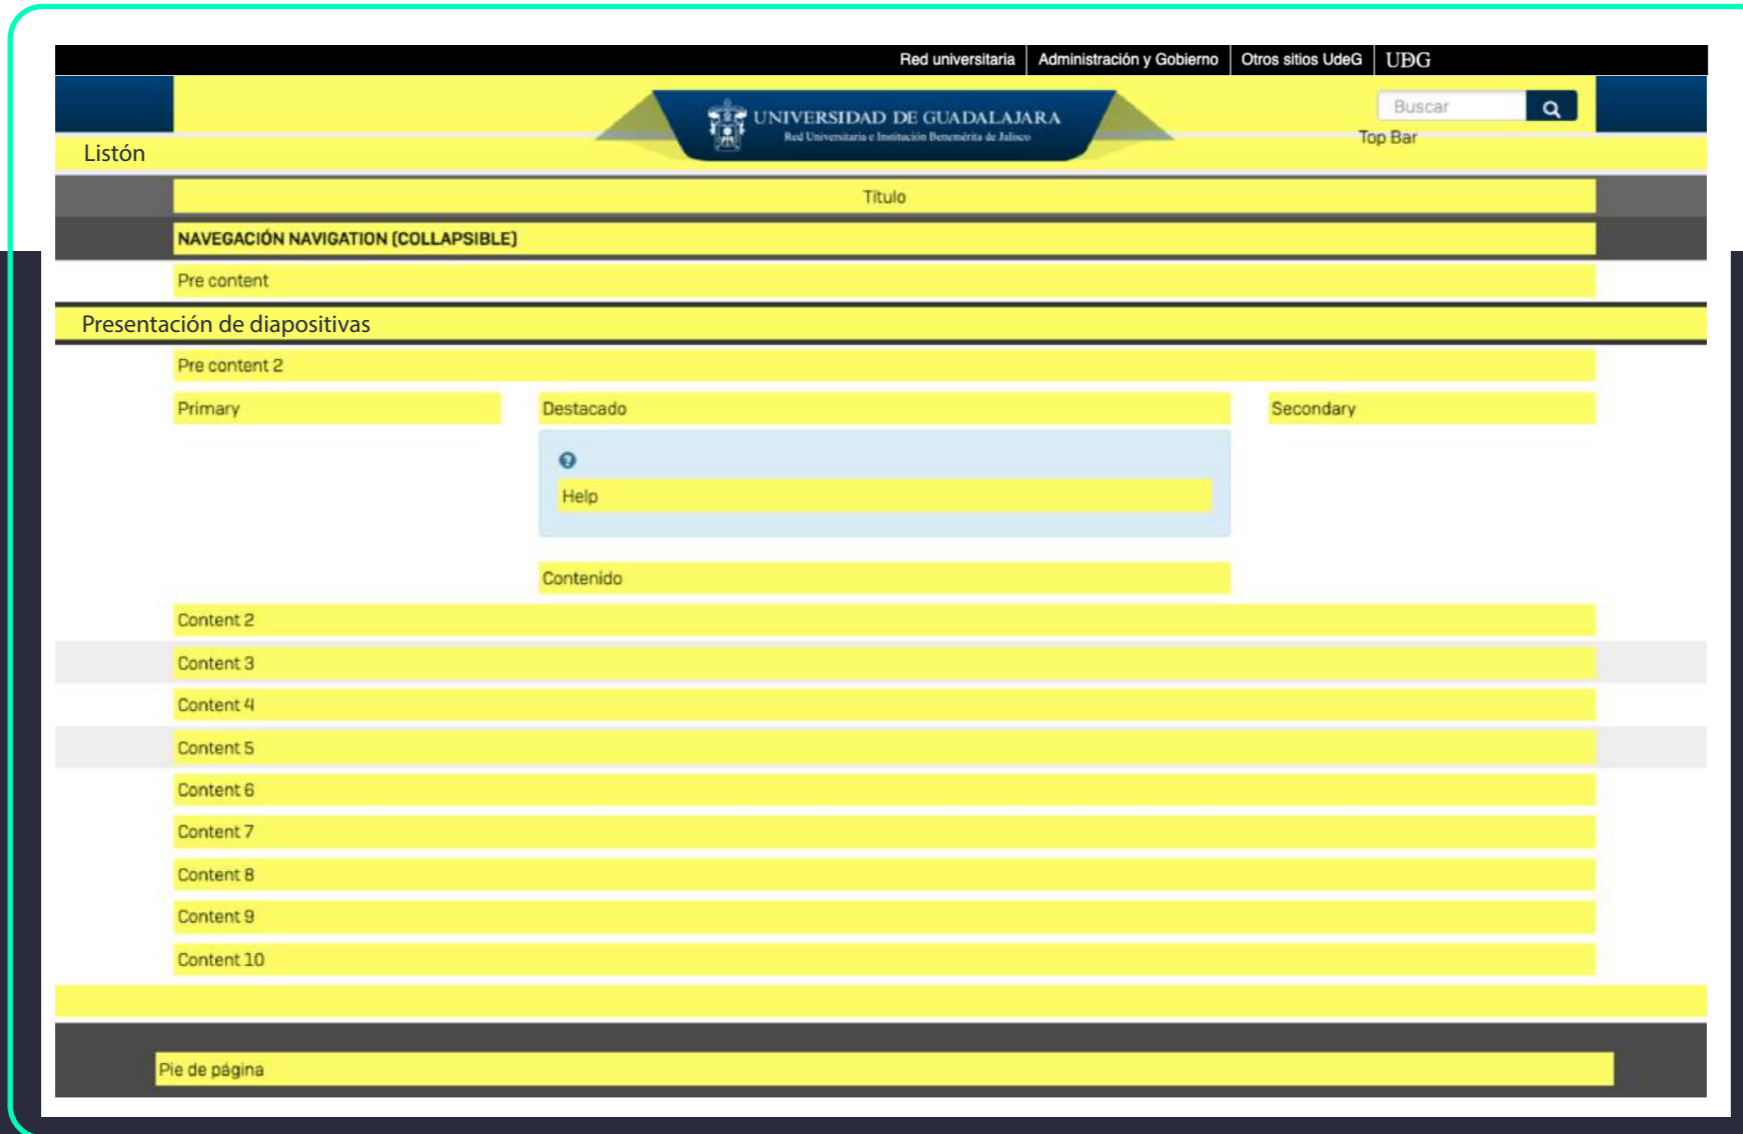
Red universitaria | Administración y Gobierno | Otros sitios UdeG | UDG

UNIVERSIDAD DE GUADALAJARA
Red Universitaria e Institución Benemérita de Jalisco

Buscar

Top Bar

Listón

Titulo

NAVEGACIÓN NAVIGATION (COLLAPSIBLE)

Pre content

Presentación de diapositivas

Pre content 2

Primary

Destacado

Secondary

Help

Contenido

Content 2

Content 3

Content 4

Content 5

Content 6

Content 7

Content 8

Content 9

Content 10

Pie de página